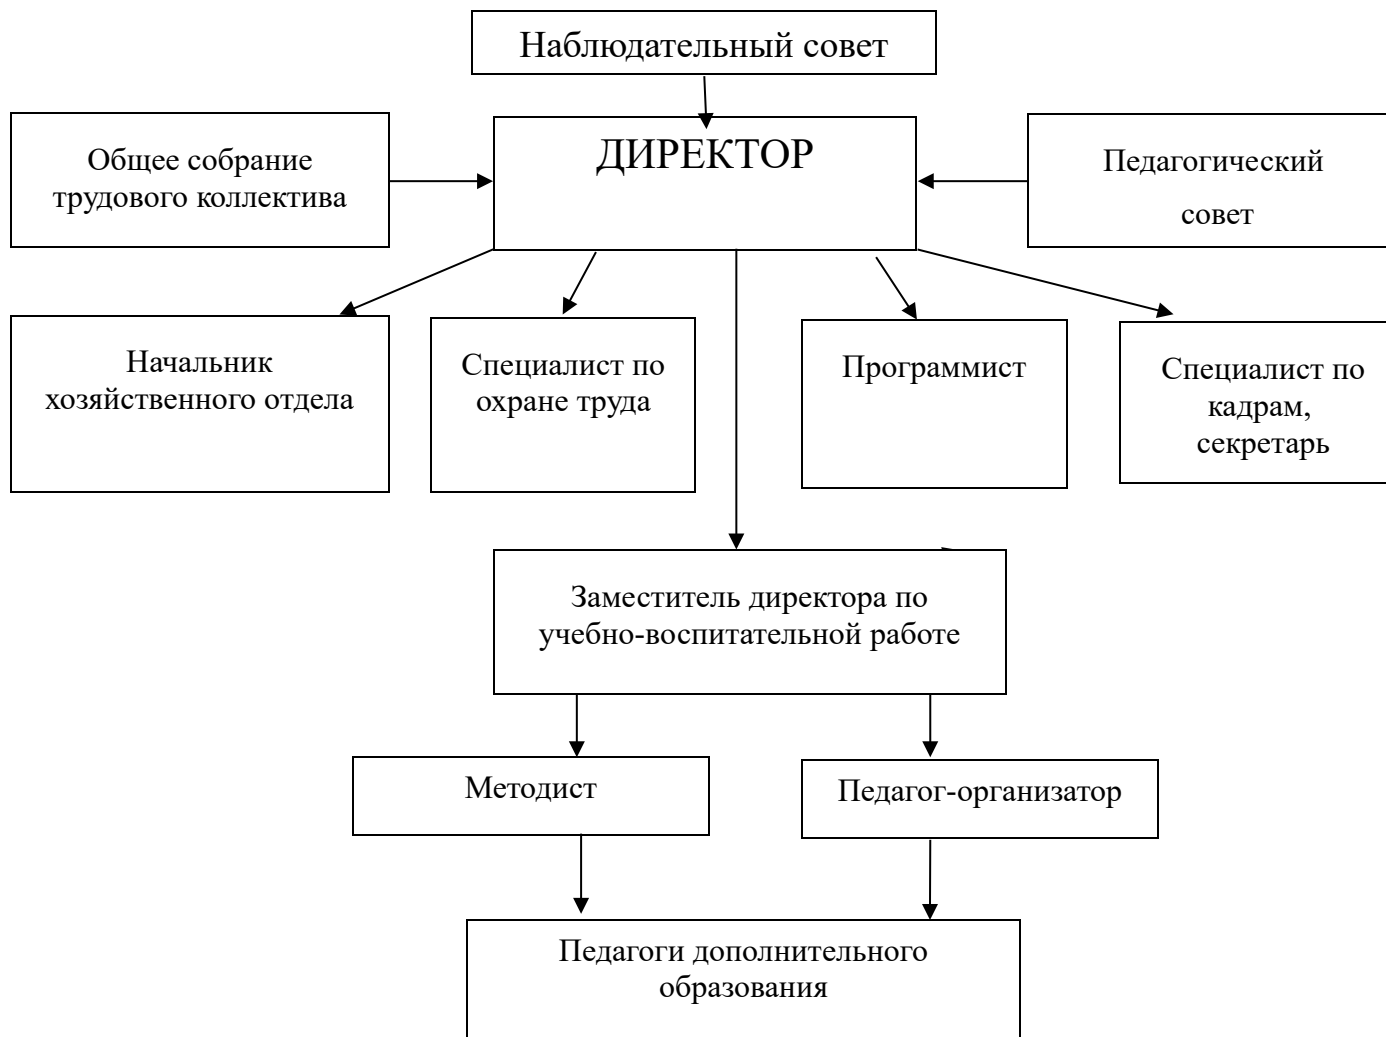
Наблюдательный совет

Общее собрание трудового коллектива

ДИРЕКТОР

Педагогический совет

Начальник хозяйственного отдела

Специалист по охране труда

Программист

Специалист по кадрам, секретарь

Заместитель директора по учебно-воспитательной работе

Методист

Педагог-организатор

Педагоги дополнительного образования